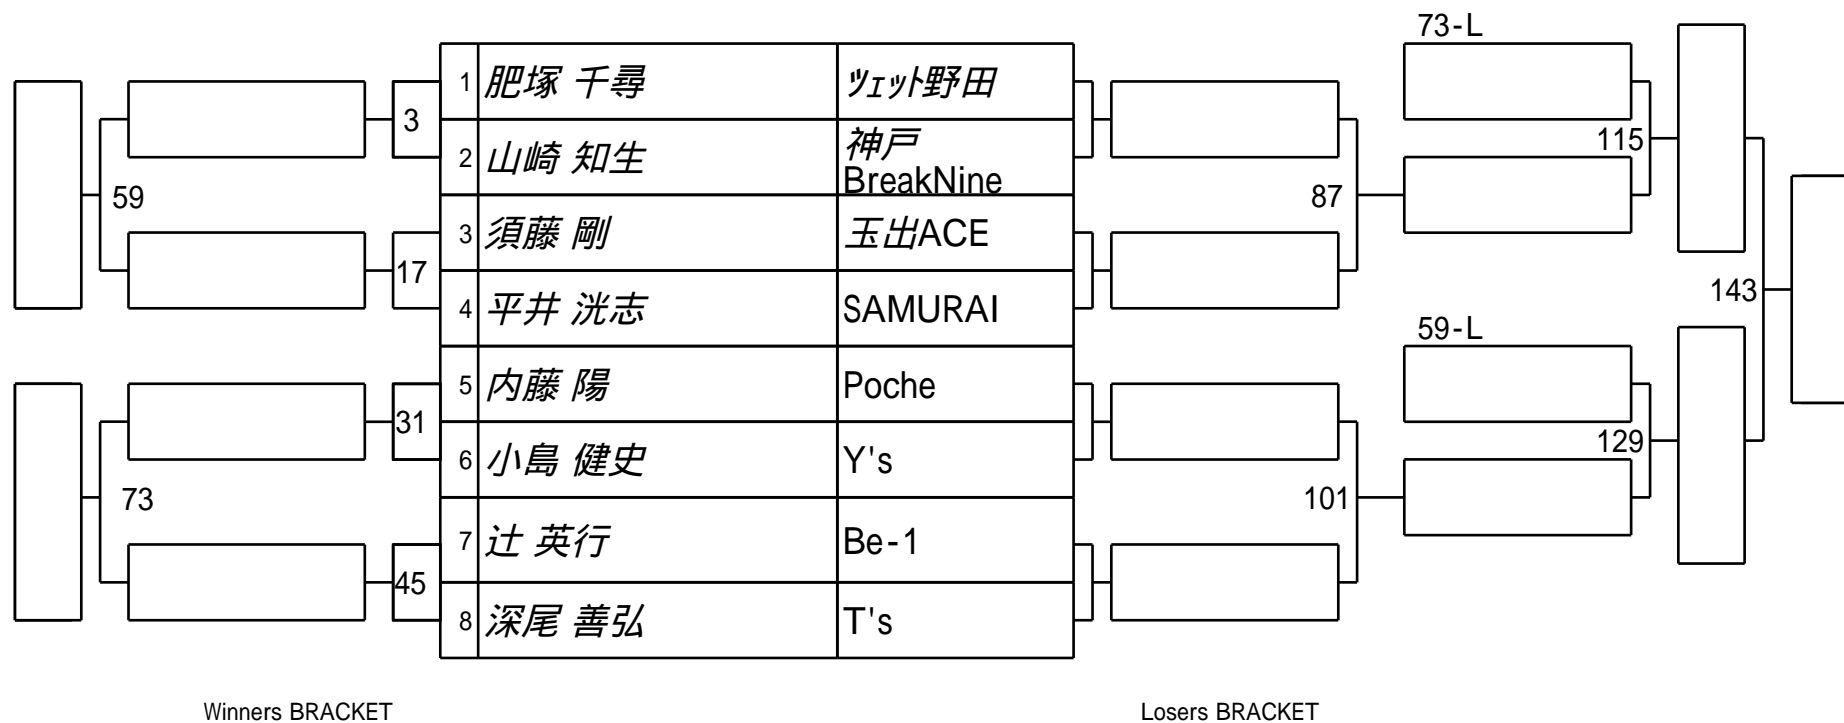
73-L

| | | |
|---|---|---|
| 1 | 肥塚 千尋 | ﾂｪｯﾄ野田 |
| 2 | 山崎 知生 | 神戸 BreakNine |
| 3 | 須藤 剛 | 玉出ACE |
| 4 | 平井 洸志 | SAMURAI |
| 5 | 内藤 陽 | Poche |
| 6 | 小島 健史 | Y's |
| 7 | 辻 英行 | Be-1 |
| 8 | 深尾 善弘 | T's |

3
59
17
31
73
45

115
87
143
59-L
129
101

Winners BRACKET

Losers BRACKET